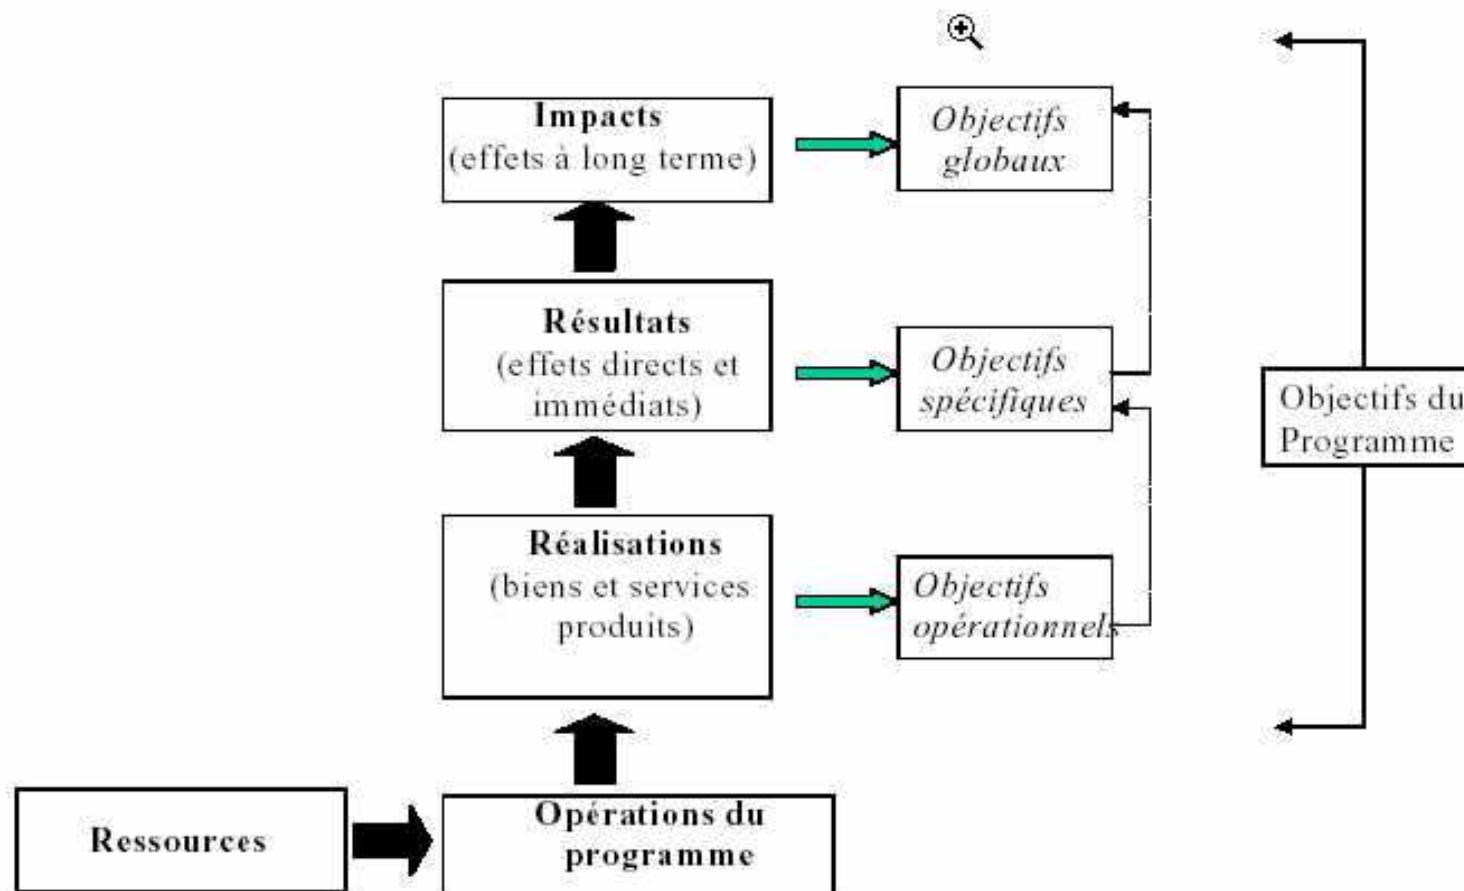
Impacts
(effets à long terme)

Objectifs globaux

Résultats
(effets directs et immédiats)

Objectifs spécifiques

Objectifs du Programme

Réalisations
(biens et services produits)

Objectifs opérationnels

Ressources

Opérations du programme